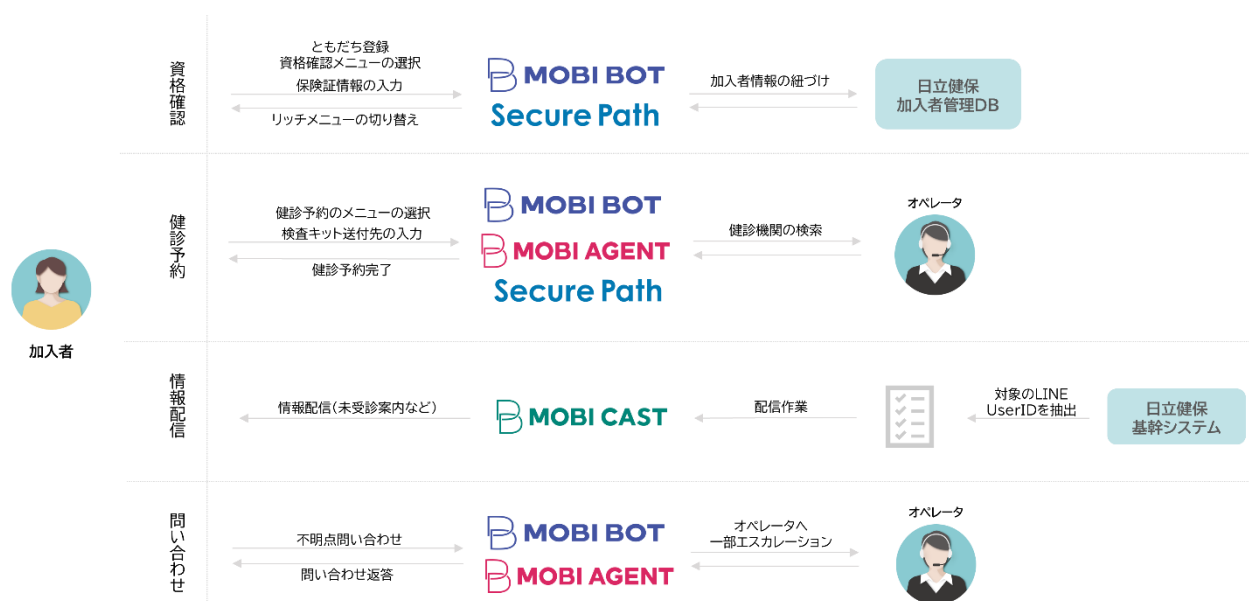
資格確認

ともだち登録
資格確認メニューの選択
保険証情報の入力
リッチメニューの切り替え

MOBI BOT
Secure Path

加入者情報の紐づけ

日立健保
加入者管理DB

健診予約

健診予約のメニューの選択
検査キット送付先の入力
健診予約完了

MOBI BOT
MOBI AGENT
Secure Path

健診機関の検索

オペレータ

加入者

情報配信

情報配信（未受診案内など）

MOBI CAST

配信作業

対象のLINE
UserIDを抽出

日立健保
基幹システム

問い合わせ

不明点問い合わせ
問い合わせ返答

MOBI BOT
MOBI AGENT

オペレータへ
一部エスカレーション

オペレータ